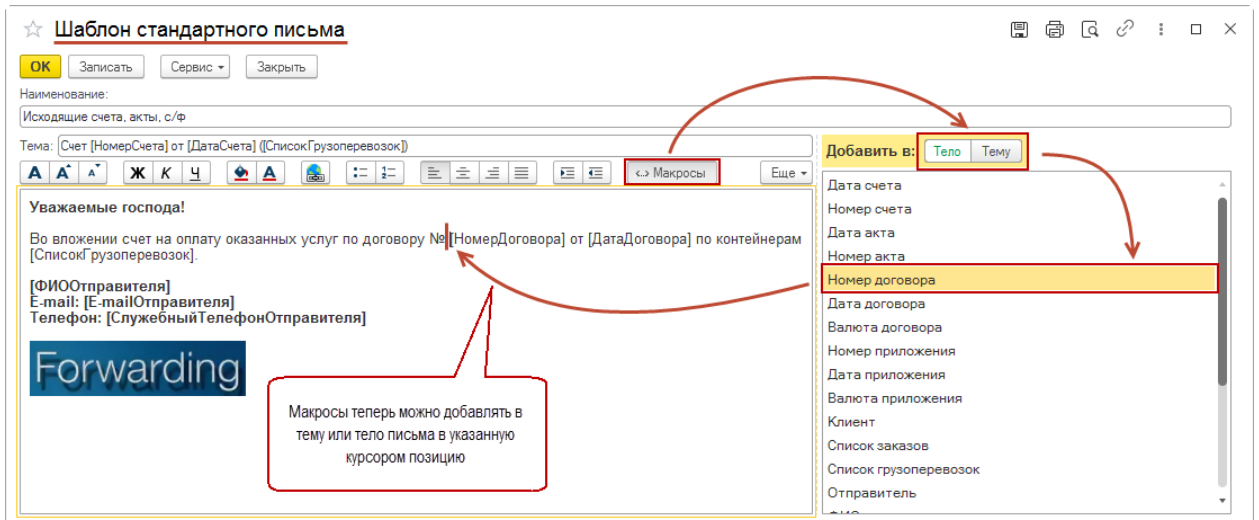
☆ Шаблон стандартного письма

OK Записать Сервис ▾ Закрыть

Наименование:

Исходящие счета, акты, с/ф

Тема: Счет [НомерСчета] от [ДатаСчета] ([СписокГрузоперевозок])

A A A Ж К Ч A <..> Макросы Еще ▾

Уважаемые господа!

Во вложении счет на оплату оказанных услуг по договору № [НомерДоговора] от [ДатаДоговора] по контейнерам [СписокГрузоперевозок].

[ФИООтправителя]
E-mail: [E-mailОтправителя]
Телефон: [СлужебныйТелефонОтправителя]

Forwarding

Макросы теперь можно добавлять в тему или тело письма в указанную курсором позицию

Добавить в: Тело Тему

Дата счета
Номер счета
Дата акта
Номер акта
Номер договора
Дата договора
Валюта договора
Номер приложения
Дата приложения
Валюта приложения
Клиент
Список заказов
Список грузоперевозок
Отправитель
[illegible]